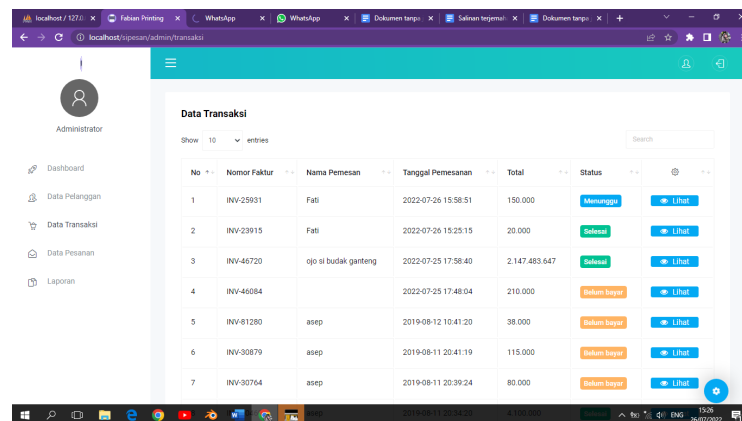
localhost / 127.0. × Fabian Printing × WhatsApp × WhatsApp × Dokumen tanpa × Salinan terjemah × Dokumen tanpa × +

localhost/sipesan/admin/transaksi

Administrator

Dashboard
Data Pelanggan
Data Transaksi
Data Pesanan
Laporan

Data Transaksi

Show 10 entries

Search

| No | Nomor Faktur | Nama Pemesan | Tanggal Pemesanan | Total | Status | |
|---|---|---|---|---|---|---|
| 1 | INV-25931 | Fati | 2022-07-26 15:58:51 | 150.000 | Menunggu | Lihat |
| 2 | INV-23915 | Fati | 2022-07-26 15:25:15 | 20.000 | Selesai | Lihat |
| 3 | INV-46720 | ojo si budak ganteng | 2022-07-25 17:58:40 | 2.147.483.647 | Selesai | Lihat |
| 4 | INV-46084 | | 2022-07-25 17:48:04 | 210.000 | Belum bayar | Lihat |
| 5 | INV-81280 | asep | 2019-08-12 10:41:20 | 38.000 | Belum bayar | Lihat |
| 6 | INV-30879 | asep | 2019-08-11 20:41:19 | 115.000 | Belum bayar | Lihat |
| 7 | INV-30764 | asep | 2019-08-11 20:39:24 | 80.000 | Belum bayar | Lihat |
| | | asep | 2019-08-11 20:34:25 | 4.300.000 | Selesai | |

ENG 15:26 26/07/2022